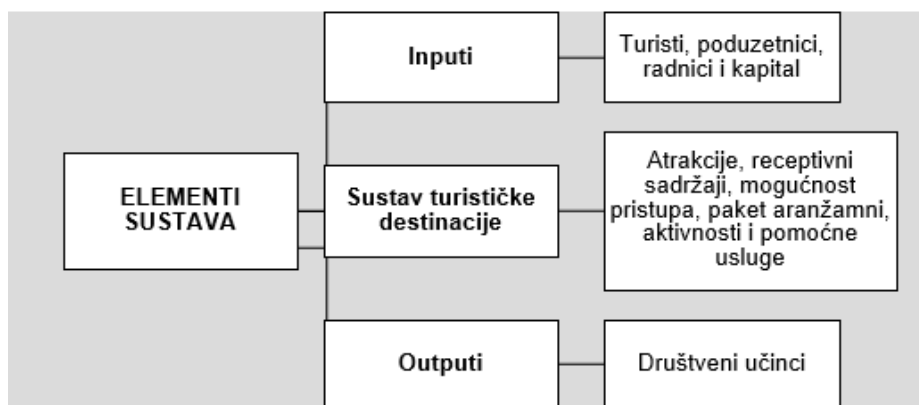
ELEMENTI SUSTAVA

Inputi

Turisti, poduzetnici, radnici i kapital

Sustav turističke destinacije

Atrakcije, receptivni sadržaji, mogućnost pristupa, paket aranžamni, aktivnosti i pomoćne usluge

Outputi

Društveni učinci